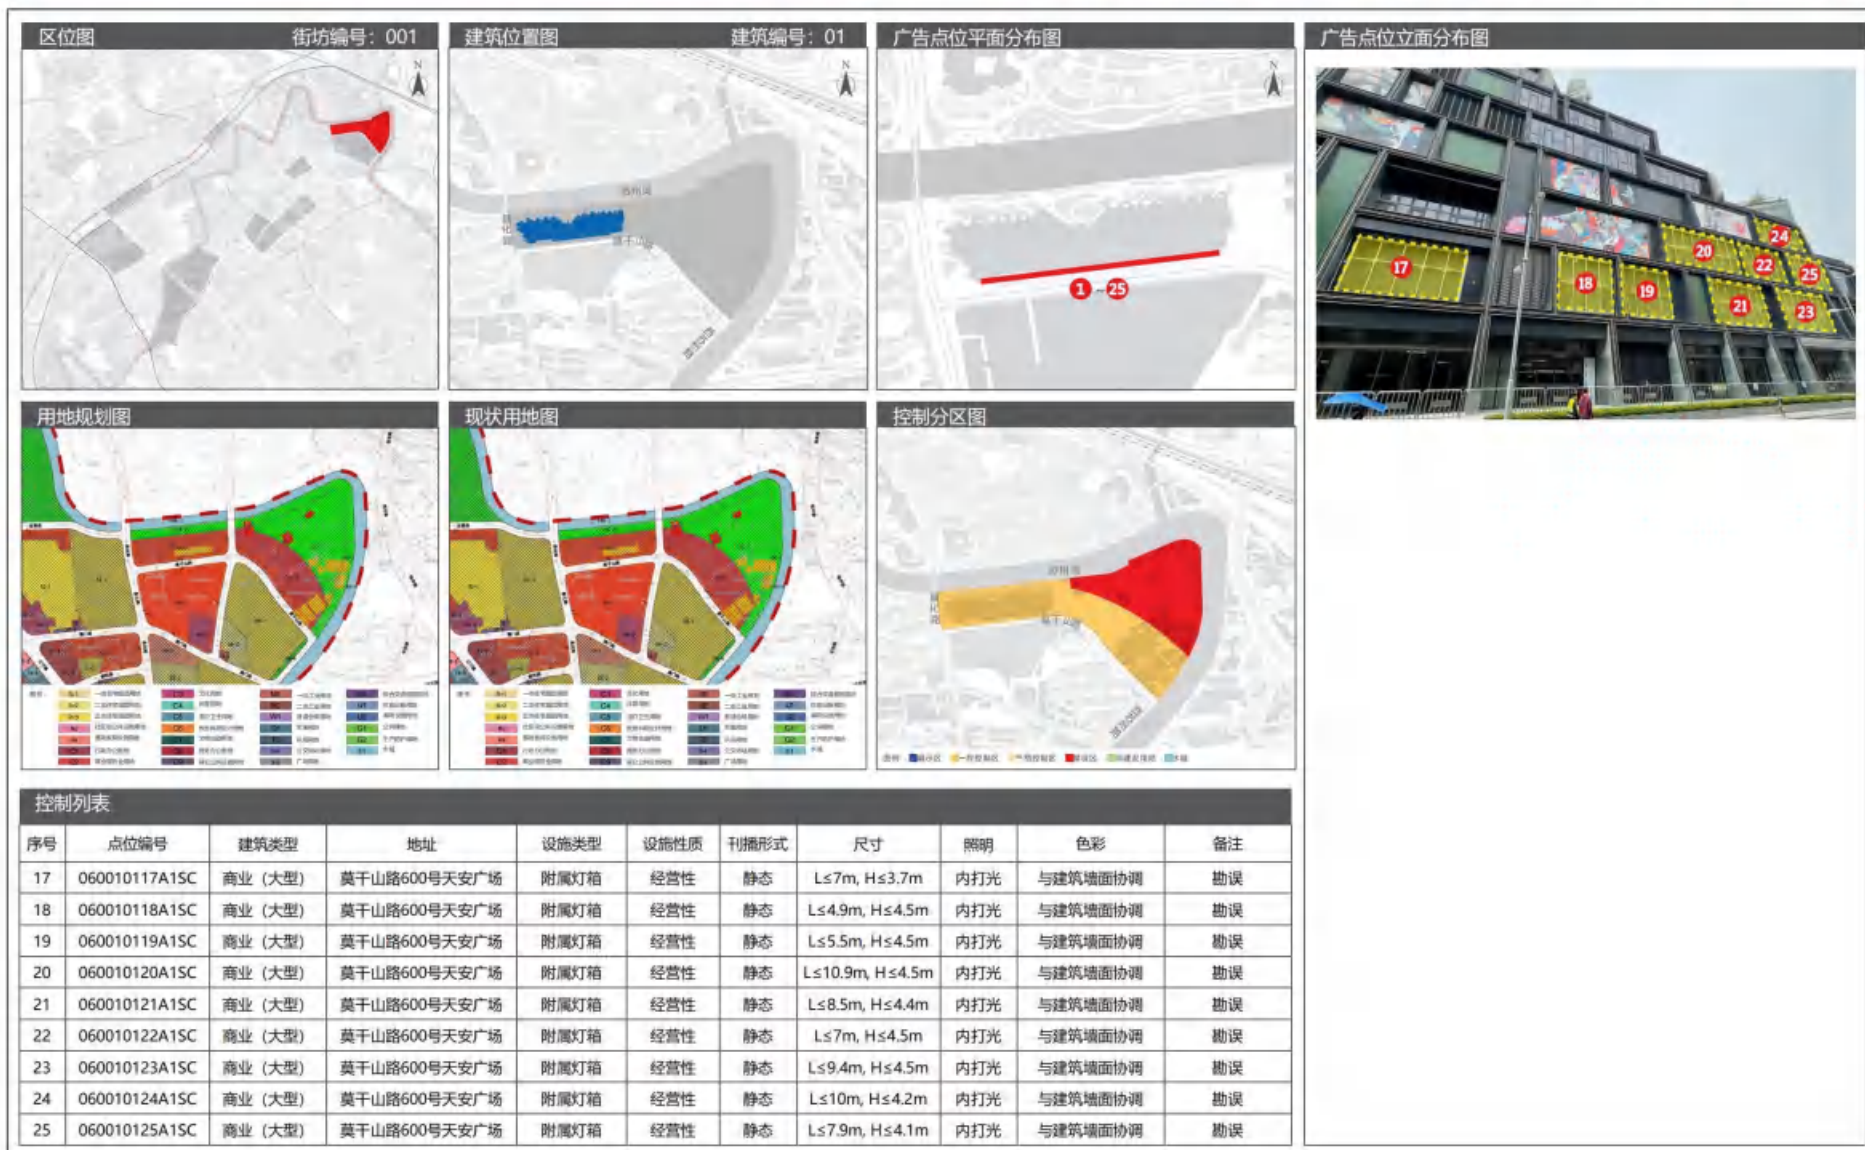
区位图 街坊编号：001

建筑位置图 建筑编号：01

广告点位平面分布图

广告点位立面分布图

1 ~ 25

17 18 19 20 21 22 23 24 25

用地规划图

现状用地图

控制分区图

控制列表

| 序号 | 点位编号 | 建筑类型 | 地址 | 设施类型 | 设施性质 | 刊播形式 | 尺寸 | 照明 | 色彩 | 备注 |
|---|---|---|---|---|---|---|---|---|---|---|
| 17 | 060010117A1SC | 商业（大型） | 莫干山路600号天安广场 | 附属灯箱 | 经营性 | 静态 | L≤7m, H≤3.7m | 内打光 | 与建筑墙面协调 | 勘误 |
| 18 | 060010118A1SC | 商业（大型） | 莫干山路600号天安广场 | 附属灯箱 | 经营性 | 静态 | L≤4.9m, H≤4.5m | 内打光 | 与建筑墙面协调 | 勘误 |
| 19 | 060010119A1SC | 商业（大型） | 莫干山路600号天安广场 | 附属灯箱 | 经营性 | 静态 | L≤5.5m, H≤4.5m | 内打光 | 与建筑墙面协调 | 勘误 |
| 20 | 060010120A1SC | 商业（大型） | 莫干山路600号天安广场 | 附属灯箱 | 经营性 | 静态 | L≤10.9m, H≤4.5m | 内打光 | 与建筑墙面协调 | 勘误 |
| 21 | 060010121A1SC | 商业（大型） | 莫干山路600号天安广场 | 附属灯箱 | 经营性 | 静态 | L≤8.5m, H≤4.4m | 内打光 | 与建筑墙面协调 | 勘误 |
| 22 | 060010122A1SC | 商业（大型） | 莫干山路600号天安广场 | 附属灯箱 | 经营性 | 静态 | L≤7m, H≤4.5m | 内打光 | 与建筑墙面协调 | 勘误 |
| 23 | 060010123A1SC | 商业（大型） | 莫干山路600号天安广场 | 附属灯箱 | 经营性 | 静态 | L≤9.4m, H≤4.5m | 内打光 | 与建筑墙面协调 | 勘误 |
| 24 | 060010124A1SC | 商业（大型） | 莫干山路600号天安广场 | 附属灯箱 | 经营性 | 静态 | L≤10m, H≤4.2m | 内打光 | 与建筑墙面协调 | 勘误 |
| 25 | 060010125A1SC | 商业（大型） | 莫干山路600号天安广场 | 附属灯箱 | 经营性 | 静态 | L≤7.9m, H≤4.1m | 内打光 | 与建筑墙面协调 | 勘误 |